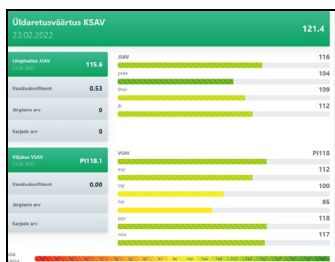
Üldaretusväärtus KSAV
23.02.2022
121.4

Lihajõudlus JSAV
115.6

Usaldusväärsus
0.53

Järglaste arv
0

Karjade arv
0

JSAV
116
pmk
104
lihas
109
jk
112

Välimus VSAV
PI118.1

Usaldusväärsus
0.00

Järglaste arv

Karjade arv

VSAV
PI118
exp
112
mp
100
lap
95
pyp
118
nisa
117